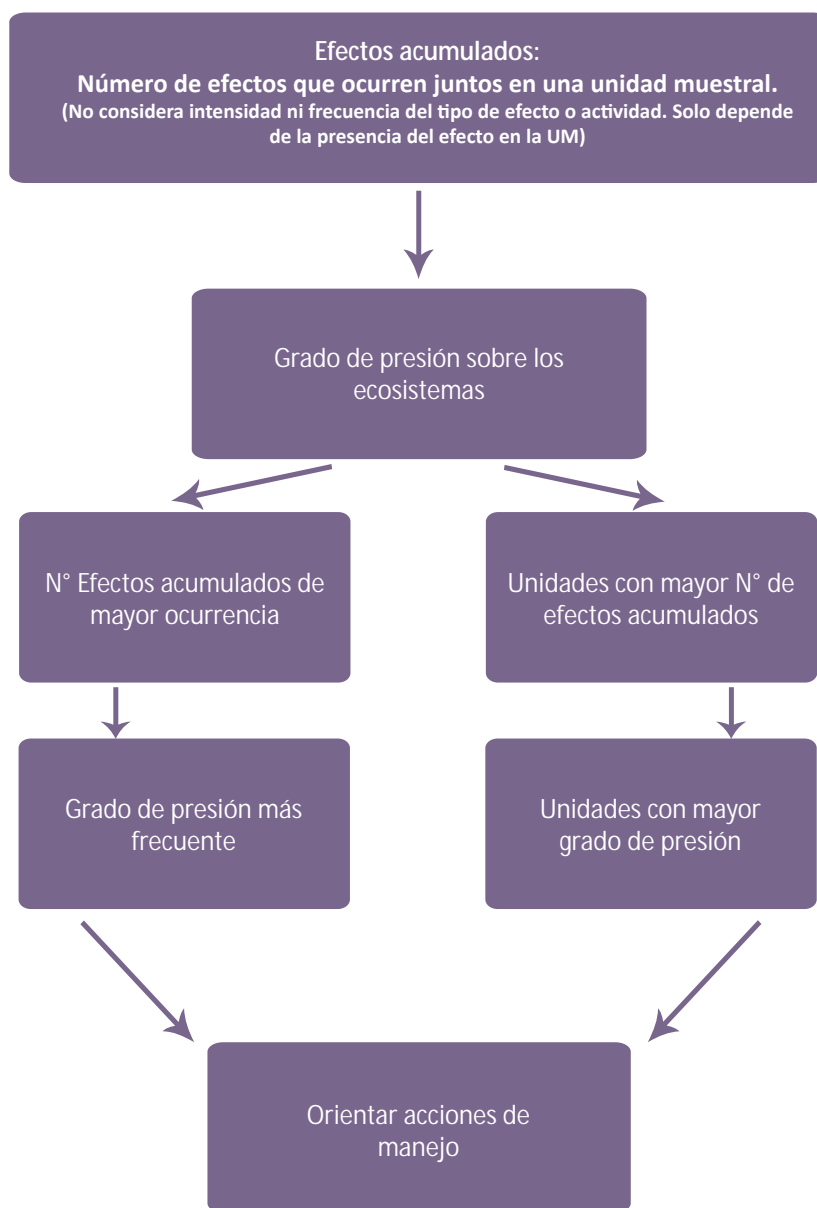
Efectos acumulados:
Número de efectos que ocurren juntos en una unidad muestral.
(No considera intensidad ni frecuencia del tipo de efecto o actividad. Solo depende de la presencia del efecto en la UM)

Grado de presión sobre los ecosistemas

N° Efectos acumulados de mayor ocurrencia

Unidades con mayor N° de efectos acumulados

Grado de presión más frecuente

Unidades con mayor grado de presión

Orientar acciones de manejo